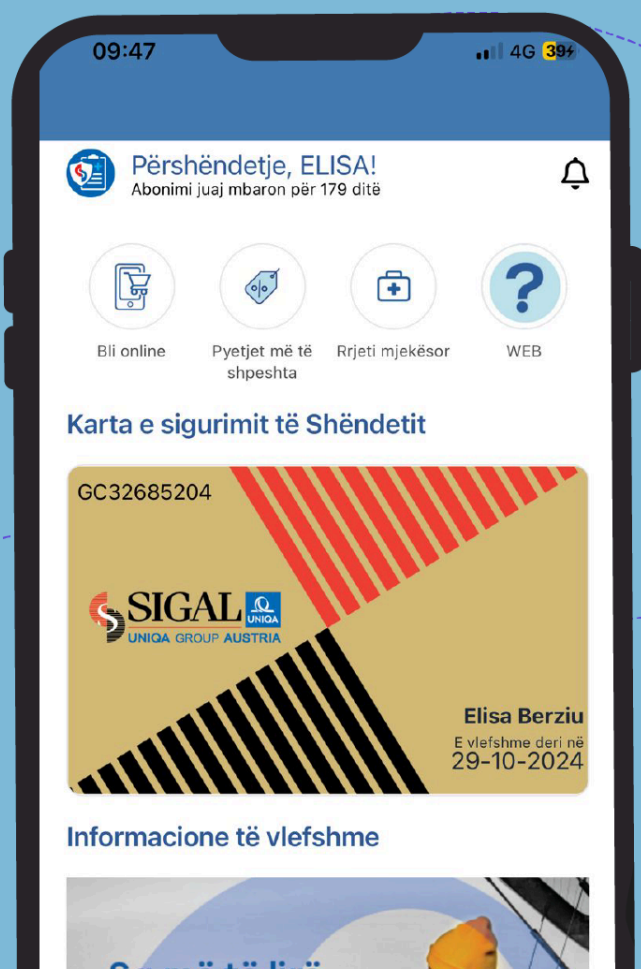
09:47
4G 39

Përshëndetje, ELISA!
Abonimi juaj mbaron për 179 ditë

Bli online

Pyetjet më të shpeshta

Rrjeti mjekësor

WEB

Karta e sigurimit të Shëndetit

GC32685204

SIGAL UNIQA
UNIQA GROUP AUSTRIA

Elisa Berziu
E vlefshme deri në
29-10-2024

Informacione të vlefshme

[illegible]